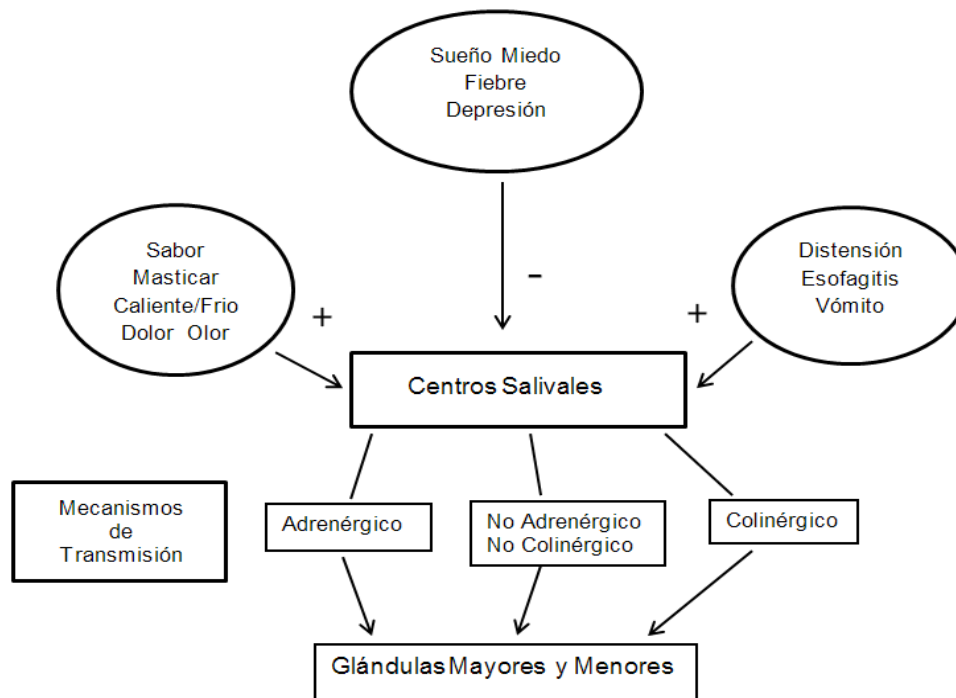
Sueño Miedo
Fiebre
Depresión

Sabor
Masticar
Caliente/Frio
Dolor Olor

Distensión
Esofagitis
Vómito

+

-

+

Centros Salivales

Mecanismos
de
Transmisión

Adrenérgico

No Adrenérgico
No Colinérgico

Colinérgico

Glándulas Mayores y Menores